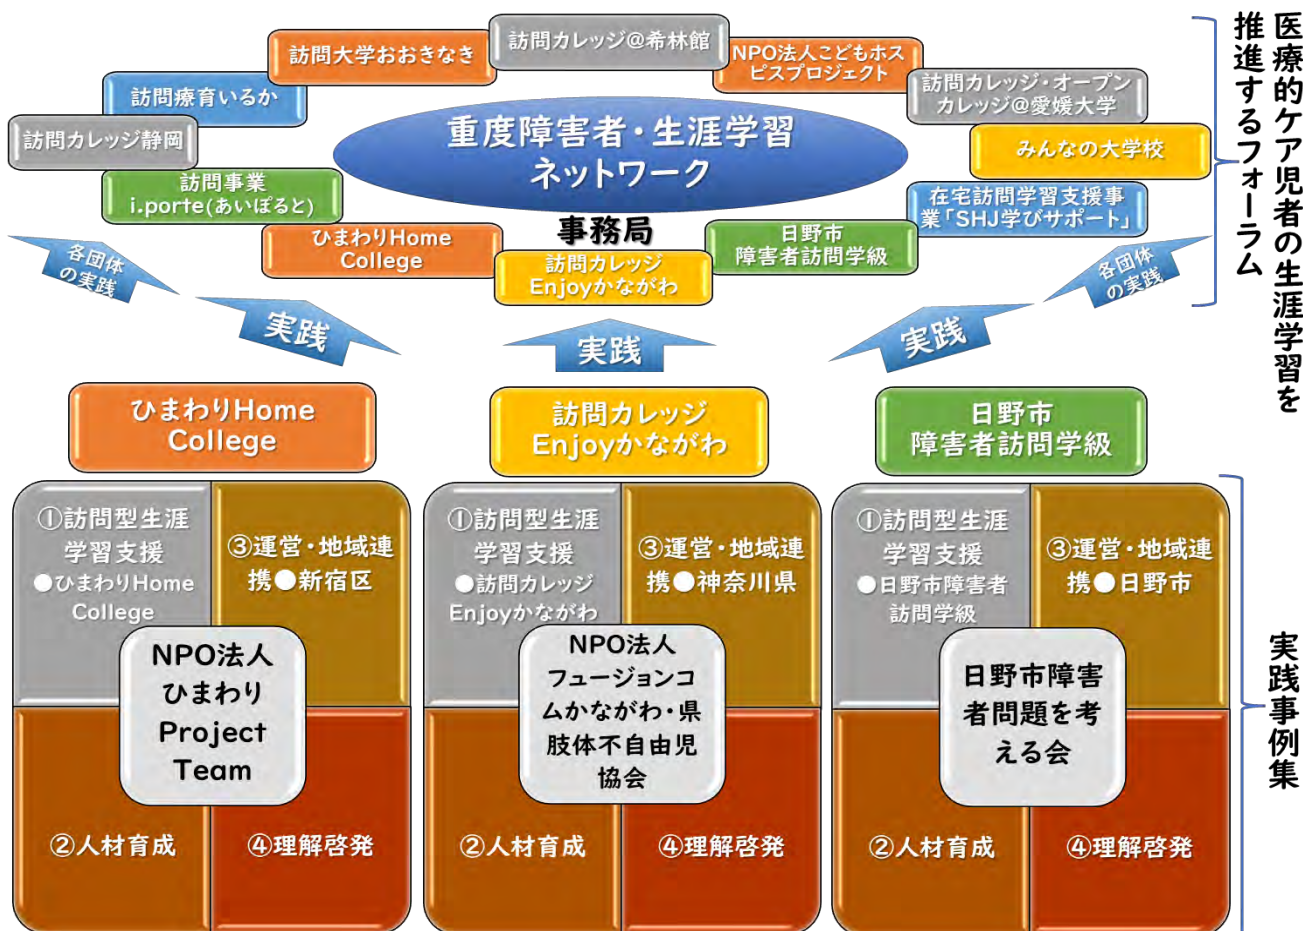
訪問カレッジ＠希林館

訪問大学おおきなき

NPO法人こどもホスピスプロジェクト

訪問療育いるか

訪問カレッジ・オープンカレッジ＠愛媛大学

訪問カレッジ静岡

重度障害者・生涯学習ネットワーク

みんなの大学校

訪問事業 i.porte(あいぽると)

在宅訪問学習支援事業「SHJ学びサポート」

ひまわりHome College

事務局 訪問カレッジEnjoyかながわ

日野市障害者訪問学級

各団体の実践

各団体の実践

医療的ケア児者の生涯学習を推進するフォーラム

実践

実践

実践

ひまわりHome College

訪問カレッジEnjoyかながわ

日野市障害者訪問学級

①訪問型生涯学習支援 ●ひまわりHome College

③運営・地域連携●新宿区

NPO法人ひまわりProject Team

②人材育成

④理解啓発

①訪問型生涯学習支援 ●訪問カレッジEnjoyかながわ

③運営・地域連携●神奈川県

NPO法人フュージョンコムかながわ・県肢体不自由児協会

②人材育成

④理解啓発

①訪問型生涯学習支援 ●日野市障害者訪問学級

③運営・地域連携●日野市

日野市障害者問題を考える会

②人材育成

④理解啓発

実践事例集